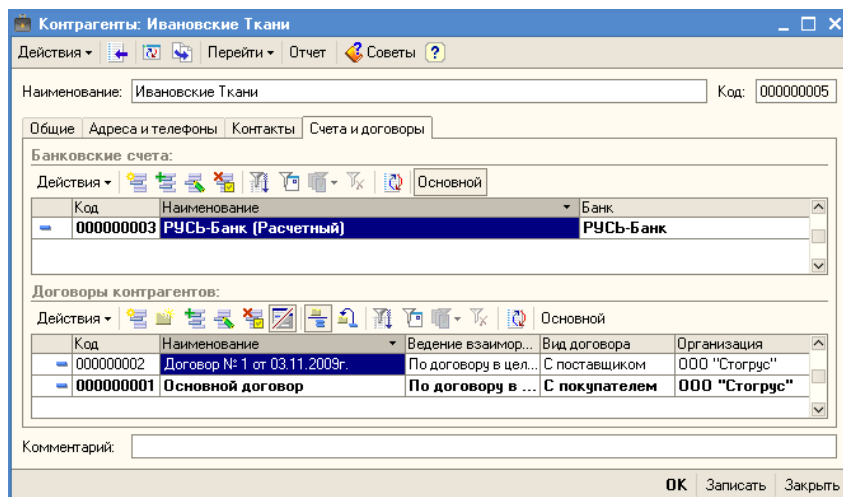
Контрагенты: Ивановские Ткани

Действия ▾ | Перейти ▾ | Отчет | Советы | ?

Наименование: Ивановские Ткани

Код: 000000005

Общие | Адреса и телефоны | Контакты | Счета и договоры

Банковские счета:

Действия ▾ | Основной

| | Код | Наименование | Банк |
|---|---|---|---|
| | 000000003 | РУСЬ-Банк (Расчетный) | РУСЬ-Банк |

Договоры контрагентов:

Действия ▾ | Основной

| | Код | Наименование | Ведение взаимор... | Вид договора | Организация |
|---|---|---|---|---|---|
| | 000000002 | Договор № 1 от 03.11.2009г. | По договору в цел... | С поставщиком | ООО "Стогрус" |
| | 000000001 | Основной договор | По договору в ... | С покупателем | ООО "Стогрус" |

Комментарий:

OK | Записать | Закрыть